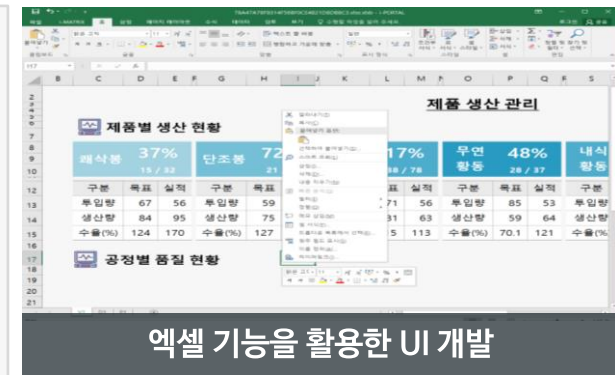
제품 생산 관리

제품별 생산 현황

| 쾌삭봉 | 37% 15 / 32 |
|---|---|

| 구분 | 목표 | 실적 |
|---|---|---|
| 투입량 | 67 | 56 |
| 생산량 | 84 | 95 |
| 수율(%) | 124 | 170 |

| 단조봉 | 72 21 |
|---|---|

| 구분 | 목표 |
|---|---|
| 투입량 | 59 |
| 생산량 | 75 |
| 수율(%) | 127 |

17% 8 / 78

| | |
|---|---|
| 71 | 56 |
| 31 | 63 |
| 5 | 113 |

| 무연 황동 | 48% 28 / 37 |
|---|---|

| 구분 | 목표 | 실적 |
|---|---|---|
| 투입량 | 85 | 53 |
| 생산량 | 59 | 64 |
| 수율(%) | 70.1 | 121 |

| 내식 황동 |
|---|

| 구분 |
|---|
| 투입량 |
| 생산량 |
| 수율(%) |

공정별 품질 현황

엑셀 기능을 활용한 UI 개발